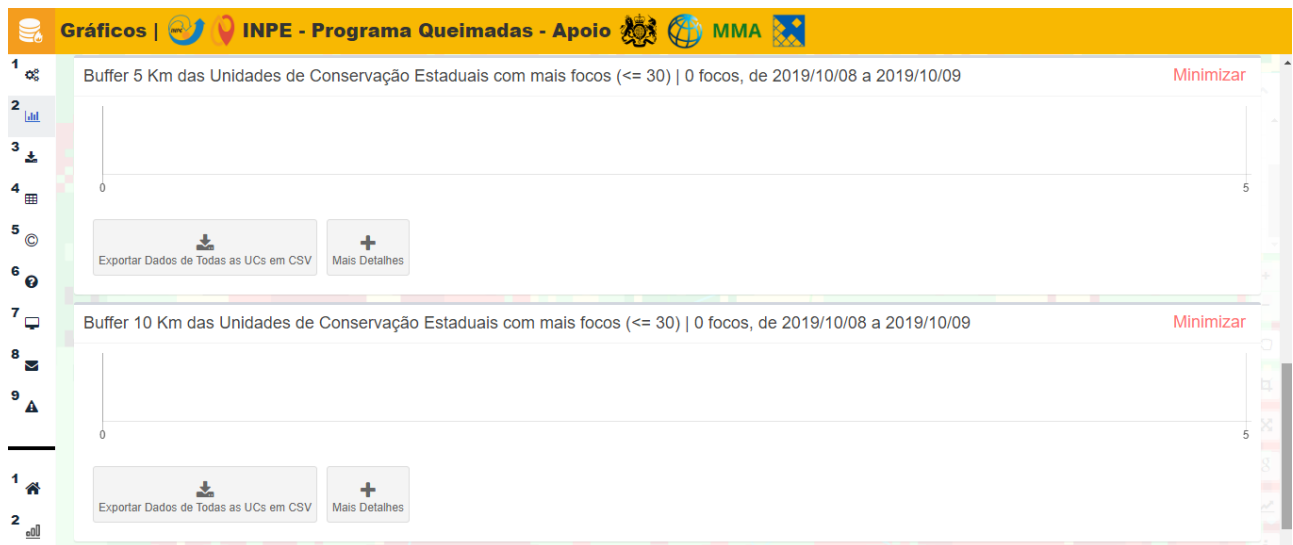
Gráficos | INPE - Programa Queimadas - Apoio MMA

1
2
3
4
5
6
7
8
9

1
2

Buffer 5 Km das Unidades de Conservação Estaduais com mais focos (<= 30) | 0 focos, de 2019/10/08 a 2019/10/09

Minimizar

0

5

Exportar Dados de Todas as UCs em CSV

Mais Detalhes

Buffer 10 Km das Unidades de Conservação Estaduais com mais focos (<= 30) | 0 focos, de 2019/10/08 a 2019/10/09

Minimizar

0

5

Exportar Dados de Todas as UCs em CSV

Mais Detalhes